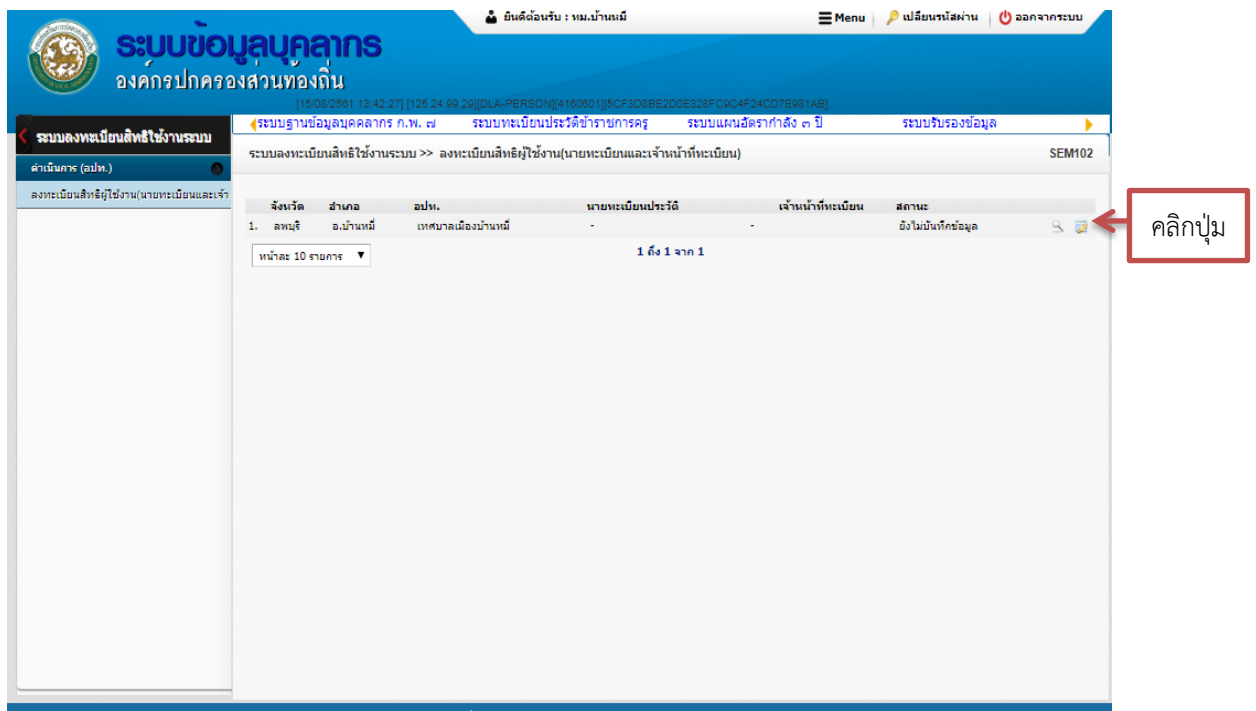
ยินดีต้อนรับ : หม.บ้านหมี่

Menu | เปลี่ยนรหัสผ่าน | ออกจากระบบ

ระบบข้อมูลบุคลากร
องค์กรปกครองส่วนท้องถิ่น

[16/08/2561 13:42:27] [125.24.99.29][DLA-PERSON][4160601][5CF3D8BE2D0E328FC9C4F24CD7E981AB]

ระบบลงทะเบียนสิทธิใช้งานระบบ

ดำเนินการ (อปท.)

ลงทะเบียนสิทธิผู้ใช้งาน(นายทะเบียนและเจ้

ระบบฐานข้อมูลบุคลากร ก.พ. ๗ | ระบบทะเบียนประวัติข้าราชการครู | ระบบแผนอัตรากำลัง ๓ ปี | ระบบรับรองข้อมูล

ระบบลงทะเบียนสิทธิใช้งานระบบ >> ลงทะเบียนสิทธิผู้ใช้งาน(นายทะเบียนและเจ้าหน้าที่ทะเบียน)

SEM102

| | จังหวัด | อำเภอ | อปท. | นายทะเบียนประวัติ | เจ้าหน้าที่ทะเบียน | สถานะ |
|---|---|---|---|---|---|---|
| 1. | ลพบุรี | อ.บ้านหมี่ | เทศบาลเมืองบ้านหมี่ | - | - | ยังไม่บันทึกข้อมูล |

หน้าละ 10 รายการ

1 ถึง 1 จาก 1

คลิกปุ่ม